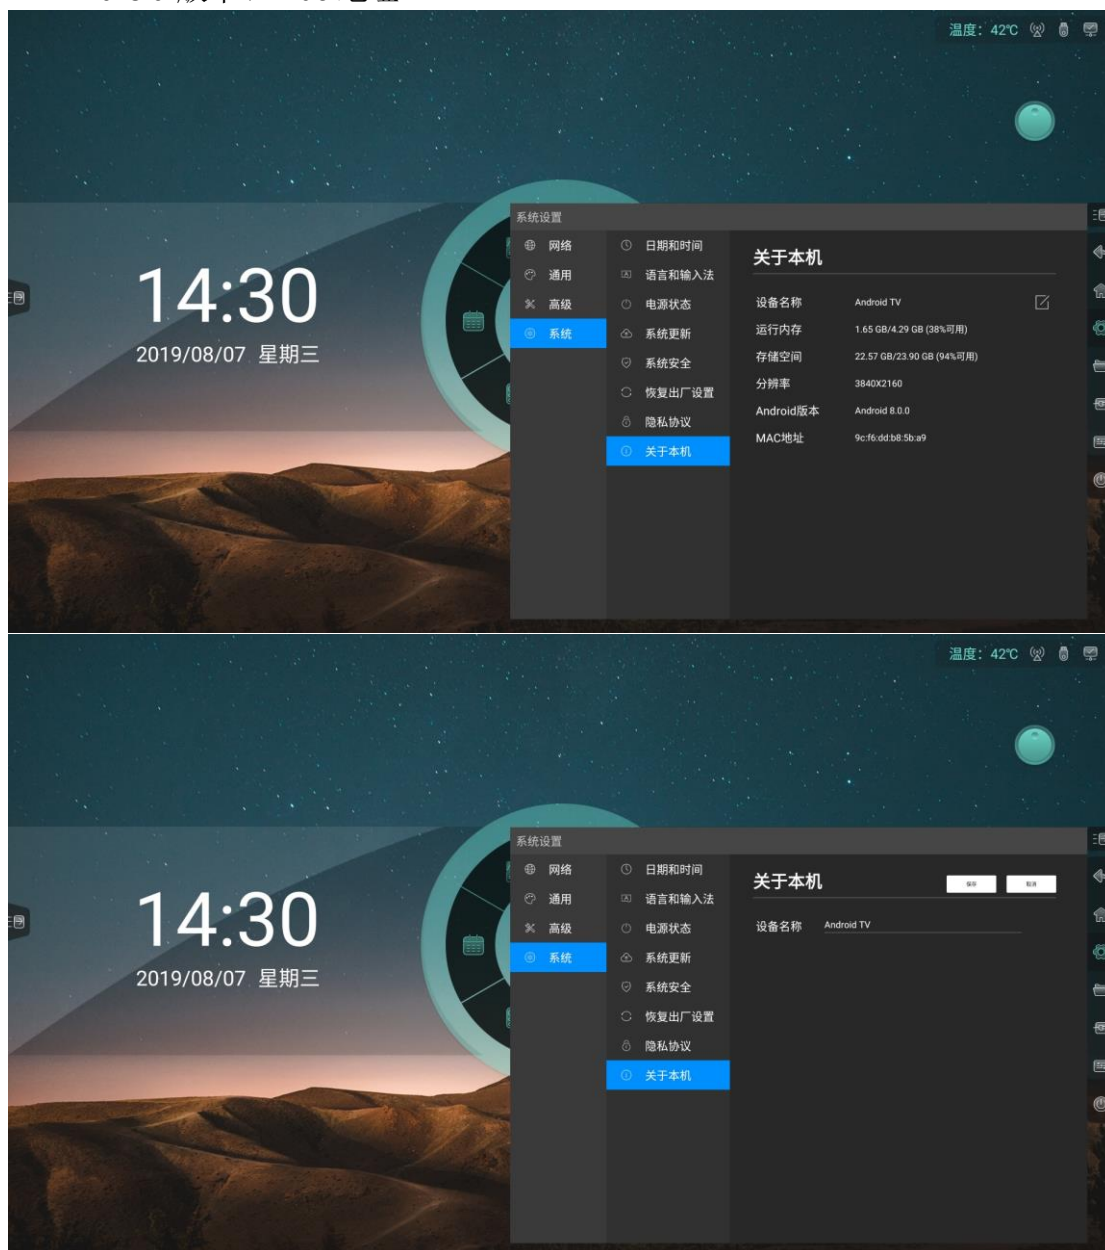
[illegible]

温度：42℃

系统设置

14:30
2019/08/07 星期三

网络
通用
高级
系统

日期和时间
语言和输入法
电源状态
系统更新
系统安全
恢复出厂设置
隐私协议
关于本机

关于本机

| 设备名称 | Android TV |
|---|---|
| 运行内存 | 1.65 GB/4.29 GB (38%可用) |
| 存储空间 | 22.57 GB/23.90 GB (94%可用) |
| 分辨率 | 3840X2160 |
| Android版本 | Android 8.0.0 |
| MAC地址 | 9c:f6:dd:b8:5b:a9 |

温度：42℃

系统设置

14:30
2019/08/07 星期三

网络
通用
高级
系统

日期和时间
语言和输入法
电源状态
系统更新
系统安全
恢复出厂设置
隐私协议
关于本机

关于本机

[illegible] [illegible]

设备名称 Android TV